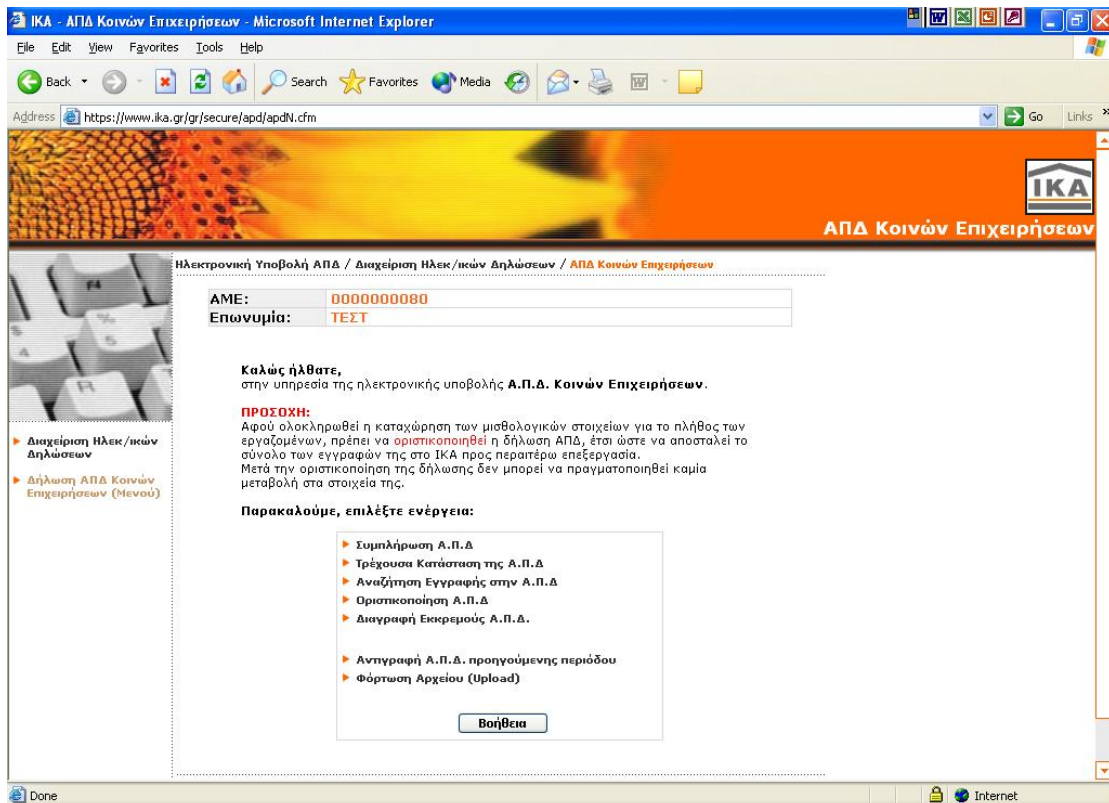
IKA - ΑΠΔ Κοινών Επιχειρήσεων - Microsoft Internet Explorer

File Edit View Favorites Tools Help

Back Search Favorites Media

Address https://www.ika.gr/gr/secure/apd/apdN.cfm Go Links

IKA

ΑΠΔ Κοινών Επιχειρήσεων

Ηλεκτρονική Υποβολή ΑΠΔ / Διαχείριση Ηλεκ/ικών Δηλώσεων / ΑΠΔ Κοινών Επιχειρήσεων

| ΑΜΕ: | 0000000080 |
|---|---|
| Επωνυμία: | ΤΕΣΤ |

Καλώς ήλθατε,
στην υπηρεσία της ηλεκτρονικής υποβολής Α.Π.Δ. Κοινών Επιχειρήσεων.

ΠΡΟΣΟΧΗ:
Αφού ολοκληρωθεί η καταχώρηση των μισθολογικών στοιχείων για το πλήθος των εργαζομένων, πρέπει να οριστικοποιηθεί η δήλωση ΑΠΔ, έτσι ώστε να αποσταλεί το σύνολο των εγγραφών της στο ΙΚΑ προς περαιτέρω επεξεργασία.
Μετά την οριστικοποίηση της δήλωσης δεν μπορεί να πραγματοποιηθεί καμία μεταβολή στα στοιχεία της.

Παρακαλούμε, επιλέξτε ενέργεια:

Συμπλήρωση Α.Π.Δ
Τρέχουσα Κατάσταση της Α.Π.Δ
Αναζήτηση Εγγραφής στην Α.Π.Δ
Οριστικοποίηση Α.Π.Δ
Διαγραφή Εκκρεμούς Α.Π.Δ.

Αντιγραφή Α.Π.Δ. προηγούμενης περιόδου
Φόρτωση Αρχείου (Upload)

Βοήθεια

Διαχείριση Ηλεκ/ικών Δηλώσεων
Δήλωση ΑΠΔ Κοινών Επιχειρήσεων (Μενού)

Done Internet